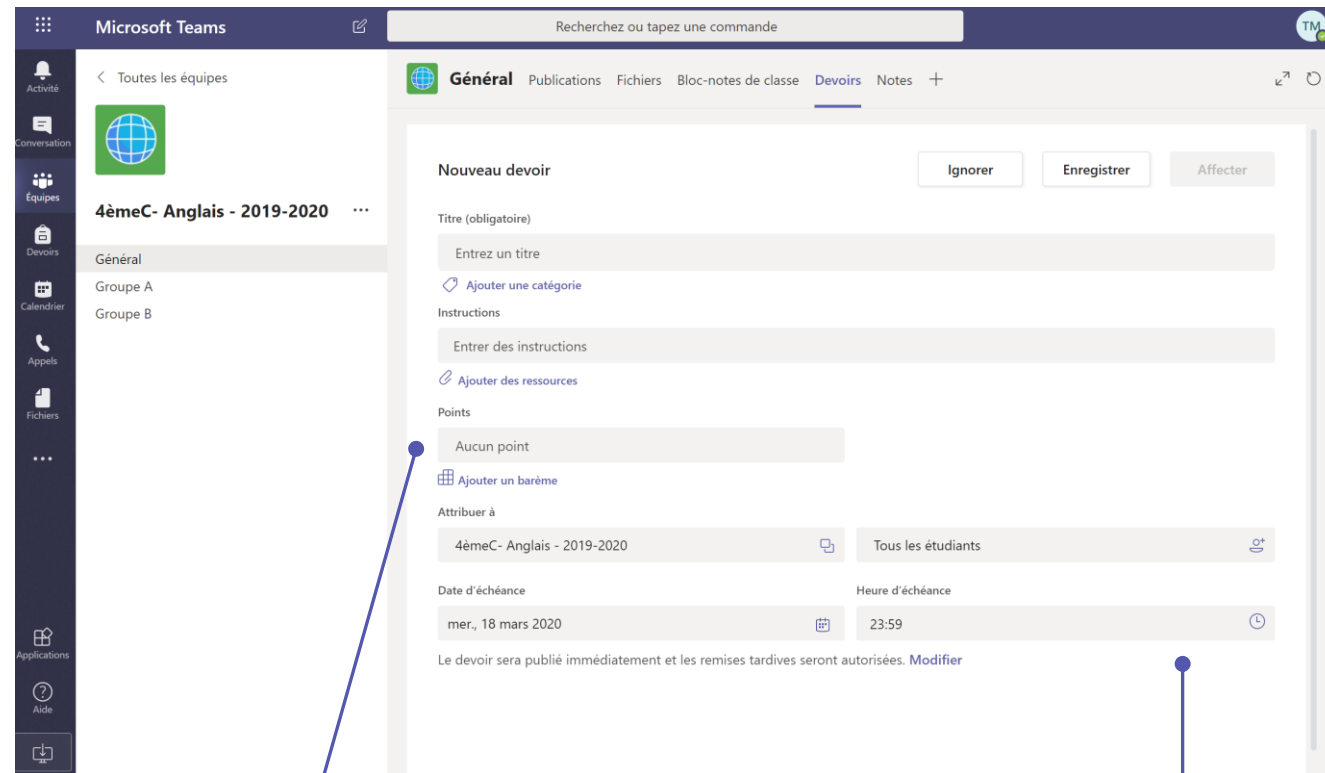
Microsoft Teams

Recherchez ou tapez une commande

TM

Activité
Conversation
Équipes
Devoirs
Calendrier
Appels
Fichiers
...
Applications
Aide

< Toutes les équipes

4èmeC- Anglais - 2019-2020 ...

Général
Groupe A
Groupe B

Général Publications Fichiers Bloc-notes de classe Devoirs Notes +

Nouveau devoir

Ignorer Enregistrer Affecter

Titre (obligatoire)

Entrez un titre

Ajouter une catégorie

Instructions

Entrer des instructions

Ajouter des ressources

Points

Aucun point

Ajouter un barème

Attribuer à

4èmeC- Anglais - 2019-2020

Tous les étudiants

Date d'échéance

mer., 18 mars 2020

Heure d'échéance

23:59

Le devoir sera publié immédiatement et les remises tardives seront autorisées. Modifier